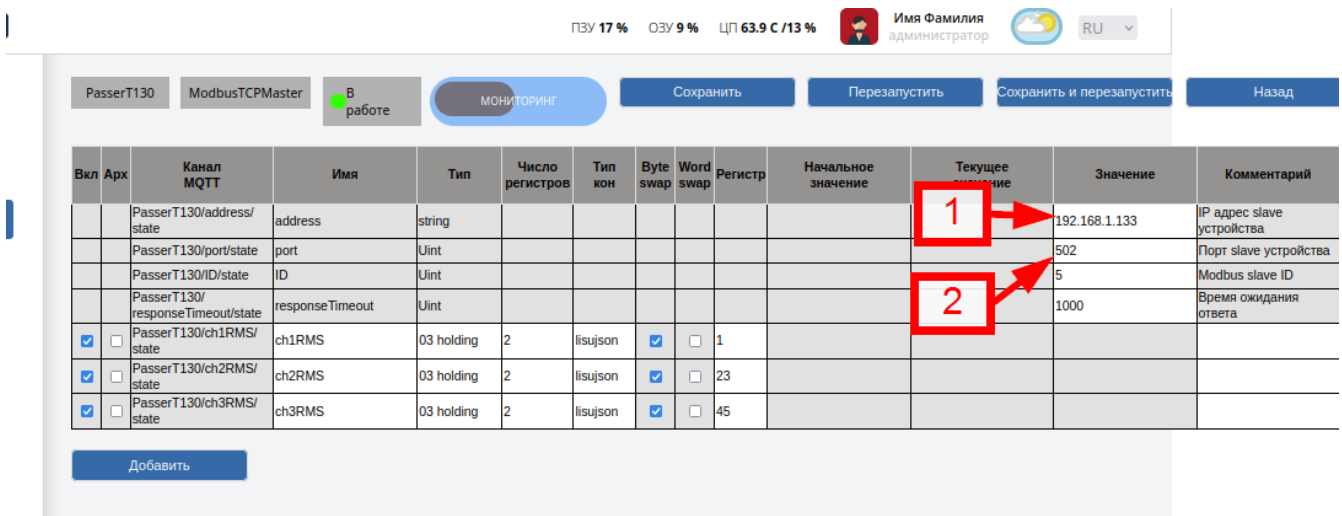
ПЗУ 17 % ОЗУ 9 % ЦП 63.9 C /13 %

Имя Фамилия
администратор

RU

PasserT130 ModbusTCPMaster В работе МОНИТОРИНГ Сохранить Перезапустить Сохранить и перезапустить Назад

| Вкл | Арх | Канал MQTT | Имя | Тип | Число регистров | Тип кон | Byte swap | Word swap | Регистр | Начальное значение | Текущее значение | Значение | Комментарий |
|---|---|---|---|---|---|---|---|---|---|---|---|---|---|
| | | PasserT130/address/state | address | string | | | | | | | | 192.168.1.133 | IP адрес slave устройства |
| | | PasserT130/port/state | port | Uint | | | | | | | | 502 | Порт slave устройства |
| | | PasserT130/ID/state | ID | Uint | | | | | | | | 5 | Modbus slave ID |
| | | PasserT130/responseTimeout/state | responseTimeout | Uint | | | | | | | | 1000 | Время ожидания ответа |
| ☑ | ☐ | PasserT130/ch1RMS/state | ch1RMS | 03 holding | 2 | lisujson | ☑ | ☐ | 1 | | | | |
| ☑ | ☐ | PasserT130/ch2RMS/state | ch2RMS | 03 holding | 2 | lisujson | ☑ | ☐ | 23 | | | | |
| ☑ | ☐ | PasserT130/ch3RMS/state | ch3RMS | 03 holding | 2 | lisujson | ☑ | ☐ | 45 | | | | |

1
2

Добавить